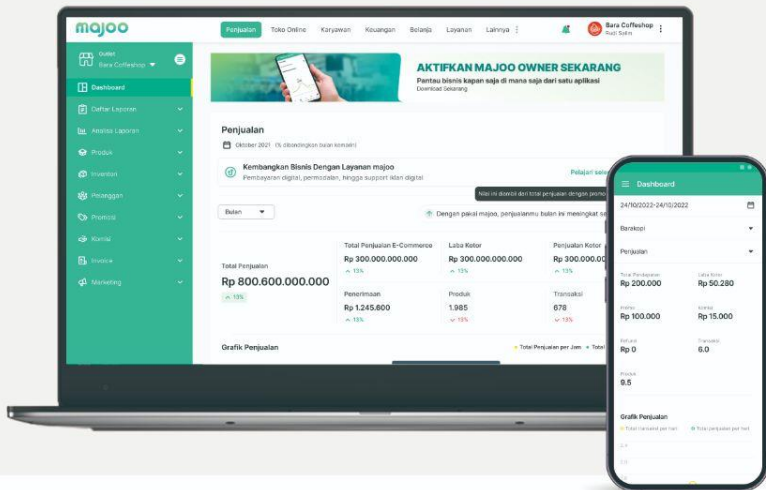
majoo

Penjualan Toko Online Karyawan Keuangan Belanja Layanan Lainnya

Bara Coffeshop
Rudi Salim

Outlet
Bara Coffeshop

Dashboard
Daftar Laporan
Analisa Laporan
Produk
Inventori
Pelanggan
Promosi
Komisi
Invoice
Marketing

AKTIFKAN MAJOO OWNER SEKARANG
Pantau bisnis kapan saja di mana saja dari satu aplikasi
Download Sekarang

Penjualan
Oktober 2021 1% dibandingkan bulan kemarin

Kembangkan Bisnis Dengan Layanan majoo
Pembayaran digital, permodalan, hingga support iklan digital
Pelajari se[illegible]

Nilai ini diambil dari total penjualan dengan promo

Bulan
Dengan pakai majoo, penjualanmu bulan ini meningkat se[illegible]

Total Penjualan
Rp 800.600.000.000
13%

Total Penjualan E-Commerce
Rp 300.000.000.000
13%

Laba Kotor
Rp 300.000.000.000
13%

Penjualan Kotor
Rp 300.00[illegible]
13%

Penerimaan
Rp 1.245.600
13%

Produk
1.985
13%

Transaksi
678
13%

Grafik Penjualan
Total Penjualan per Jam Total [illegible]

Dashboard
24/10/2022-24/10/2022
Barakopi
Penjualan

Total Pendapatan
Rp 200.000
Laba Kotor
Rp 50.280
Kotor
Rp 100.000
Komisi
Rp 15.000
Refund
Rp 0
Transaksi
6.0
Produk
9.5

Grafik Penjualan
Total transaksi per hari Total penjualan per hari